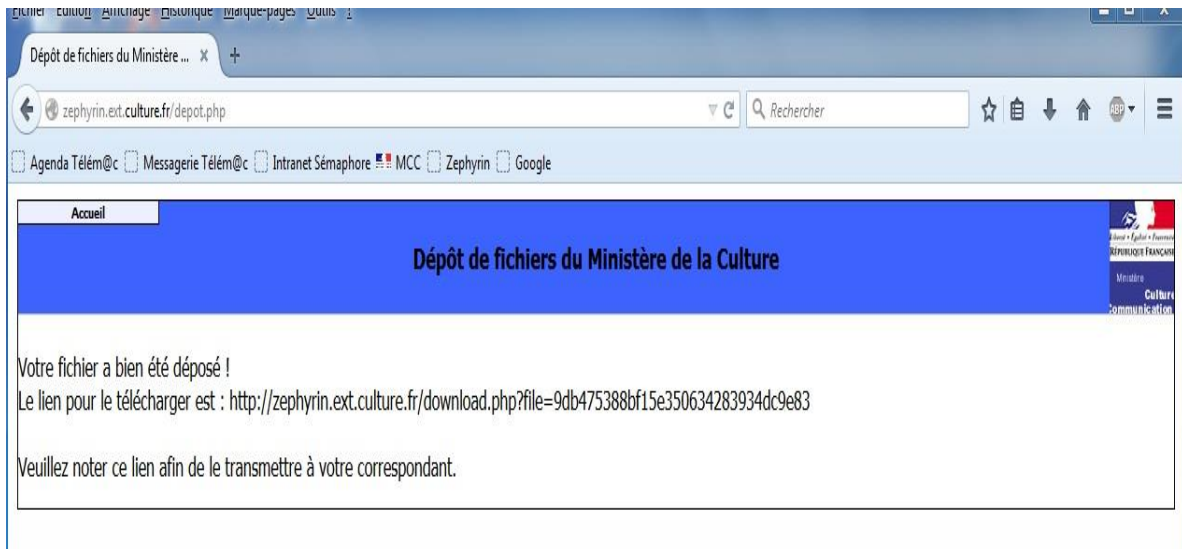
Fichier Edition Affichage Historique Marque-pages Outils ?

Dépôt de fichiers du Ministère ... ×

zephyrin.ext.culture.fr/depot.php

Rechercher

Agenda Télém@c Messagerie Télém@c Intranet Sémaphore MCC Zephyrin Google

Accueil

Dépôt de fichiers du Ministère de la Culture

Liberté • Égalité • Fraternité
RÉPUBLIQUE FRANÇAISE
Ministère
Culture
Communication

Votre fichier a bien été déposé !
Le lien pour le télécharger est : http://zephyrin.ext.culture.fr/download.php?file=9db475388bf15e350634283934dc9e83

Veuillez noter ce lien afin de le transmettre à votre correspondant.